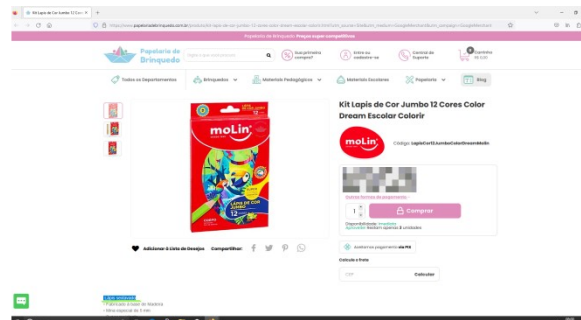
Kit Lapis de Cor Jumbo 12 Co ×

https://www.papelariadebrinquedo.com.br/produto/kit-lapis-de-cor-jumbo-12-cores-color-dream-escolar-colorir.html

Papelaria do Brinquedo Preços super competitivos

Papelaria do Brinquedo

Digite o que você procura

Dúvidas/Antes de comprar?

Entre ou cadastre-se

Central de Suporte

0 Carrinho R$ 0,00

Todos os Departamentos

Brinquedos

Materiais Pedagógicos

Materiais Escolares

Papelaria

Blog

Kit Lapis de Cor Jumbo 12 Cores Color Dream Escolar Colorir

moLin

Código: LapisCorl2JumboColorDreamMolin

Outras formas de pagamento

1

Comprar

Disponibilidade: Imediata
Quantidade: Restam apenas 3 unidades

Adicionar à Lista de Desejos Compartilhar:

Aceitamos pagamento via PIX

Calcule o frete

CEP Calcular

Lápis sextavado
Fabricado a base de Madeira
Mina especial de 5 mm